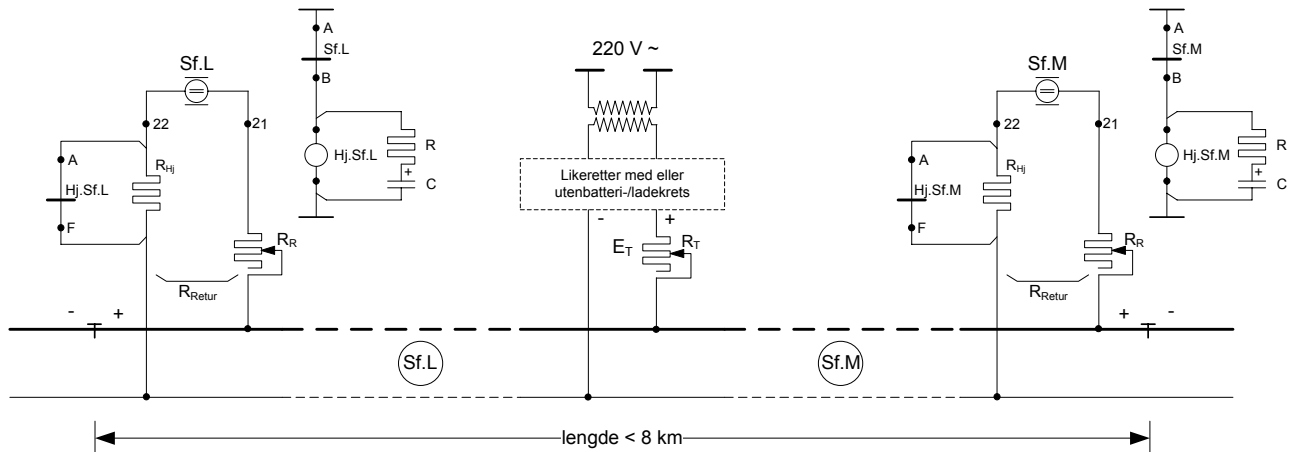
A
Sf.L
B
Sf.L
22
21
A
$R_{Hj}$
Hj.Sf.L
F
Hj.Sf.L
R
+
C
$R_R$
$R_{Retur}$
- +
220 V ~
Likeretter med eller utenbatteri-/ladekrets
- +
$E_T$
$R_T$
A
Sf.M
B
Sf.M
22
21
A
$R_{Hj}$
Hj.Sf.M
F
Hj.Sf.M
R
+
C
$R_R$
$R_{Retur}$
+ -
Sf.L
Sf.M
lengde < 8 km